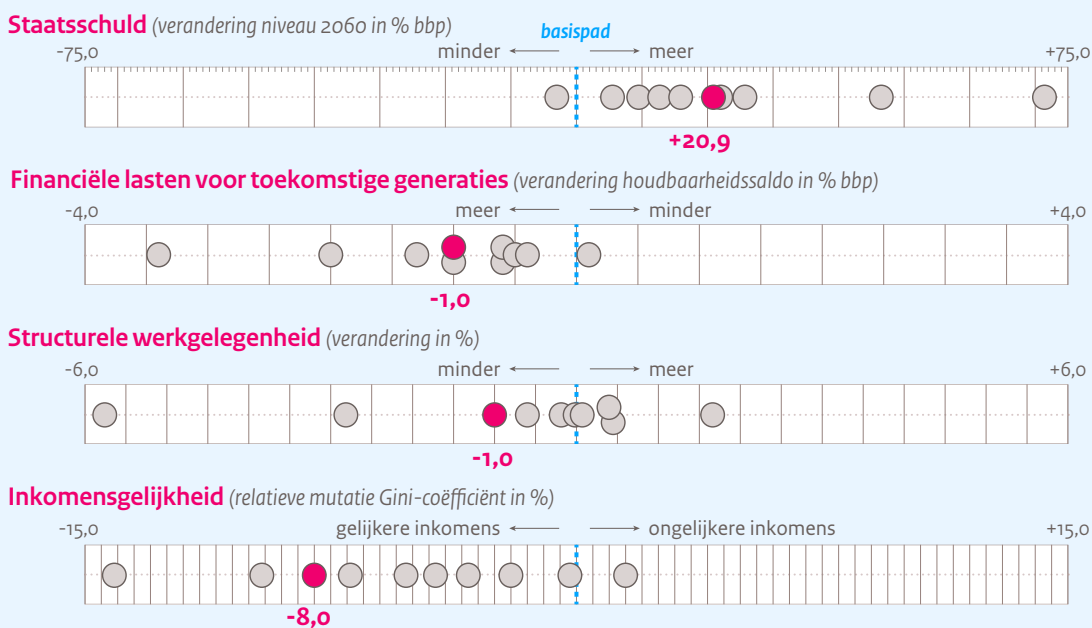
**Staatsschuld** *(verandering niveau 2060 in % bbp)*

basispad

-75,0 minder ⟵ ⟶ meer +75,0

+20,9

**Financiële lasten voor toekomstige generaties** *(verandering houdbaarheidssaldo in % bbp)*

-4,0 meer ⟵ ⟶ minder +4,0

-1,0

**Structurele werkgelegenheid** *(verandering in %)*

-6,0 minder ⟵ ⟶ meer +6,0

-1,0

**Inkomensgelijkheid** *(relatieve mutatie Gini-coëfficiënt in %)*

-15,0 gelijkere inkomens ⟵ ⟶ ongelijkere inkomens +15,0

-8,0